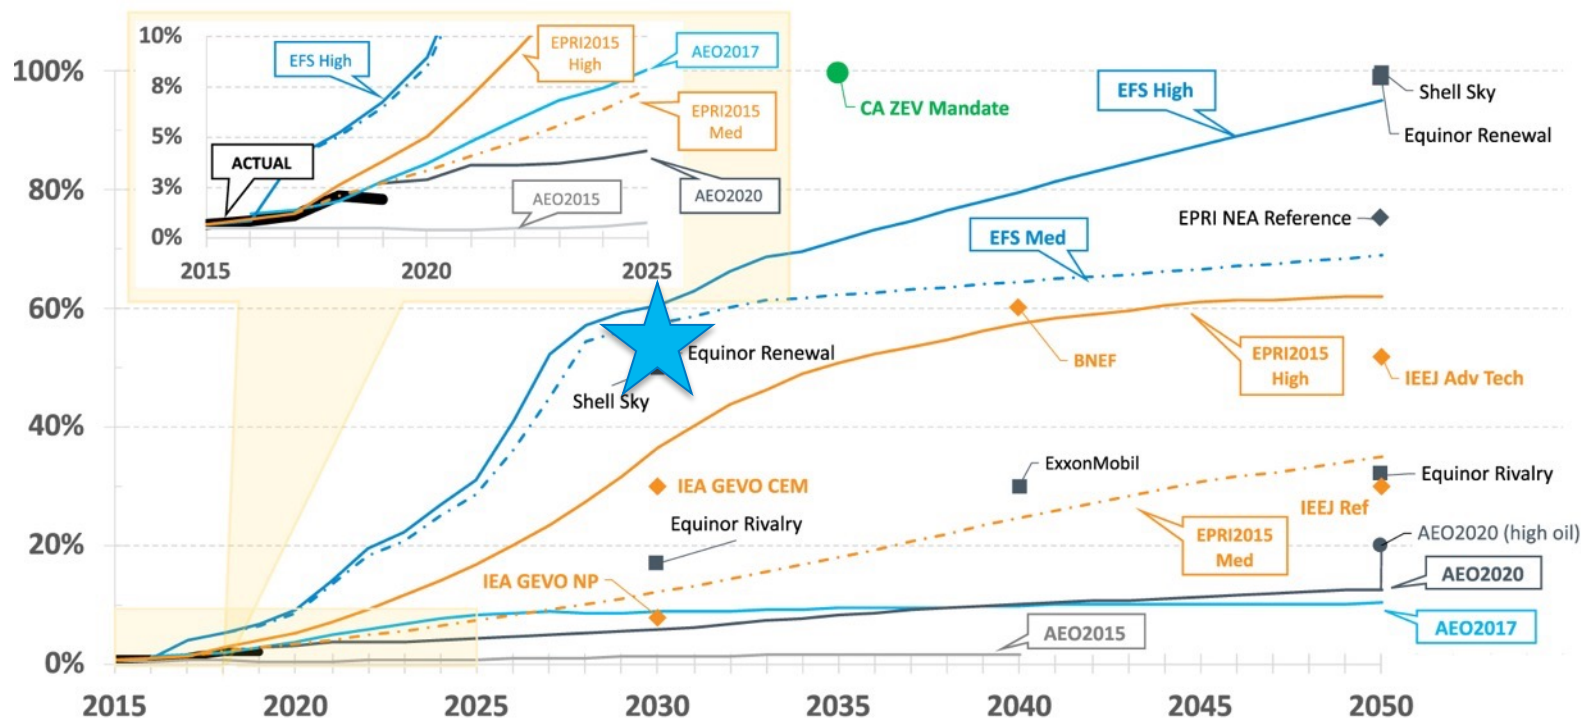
10%
8%
5%
3%
0%
2015
2020
2025
EFS High
EPRI2015 High
AEO2017
EPRI2015 Med
ACTUAL
AEO2015
AEO2020

100%
80%
60%
40%
20%
0%
2015
2020
2025
2030
2035
2040
2045
2050

CA ZEV Mandate
EFS High
Shell Sky
Equinor Renewal
EPRI NEA Reference
EFS Med
BNEF
EPRI2015 High
IEEJ Adv Tech
Equinor Renewal
Shell Sky
IEA GEVO CEM
ExxonMobil
Equinor Rivalry
IEEJ Ref
Equinor Rivalry
EPRI2015 Med
AEO2020 (high oil)
IEA GEVO NP
AEO2020
AEO2015
AEO2017